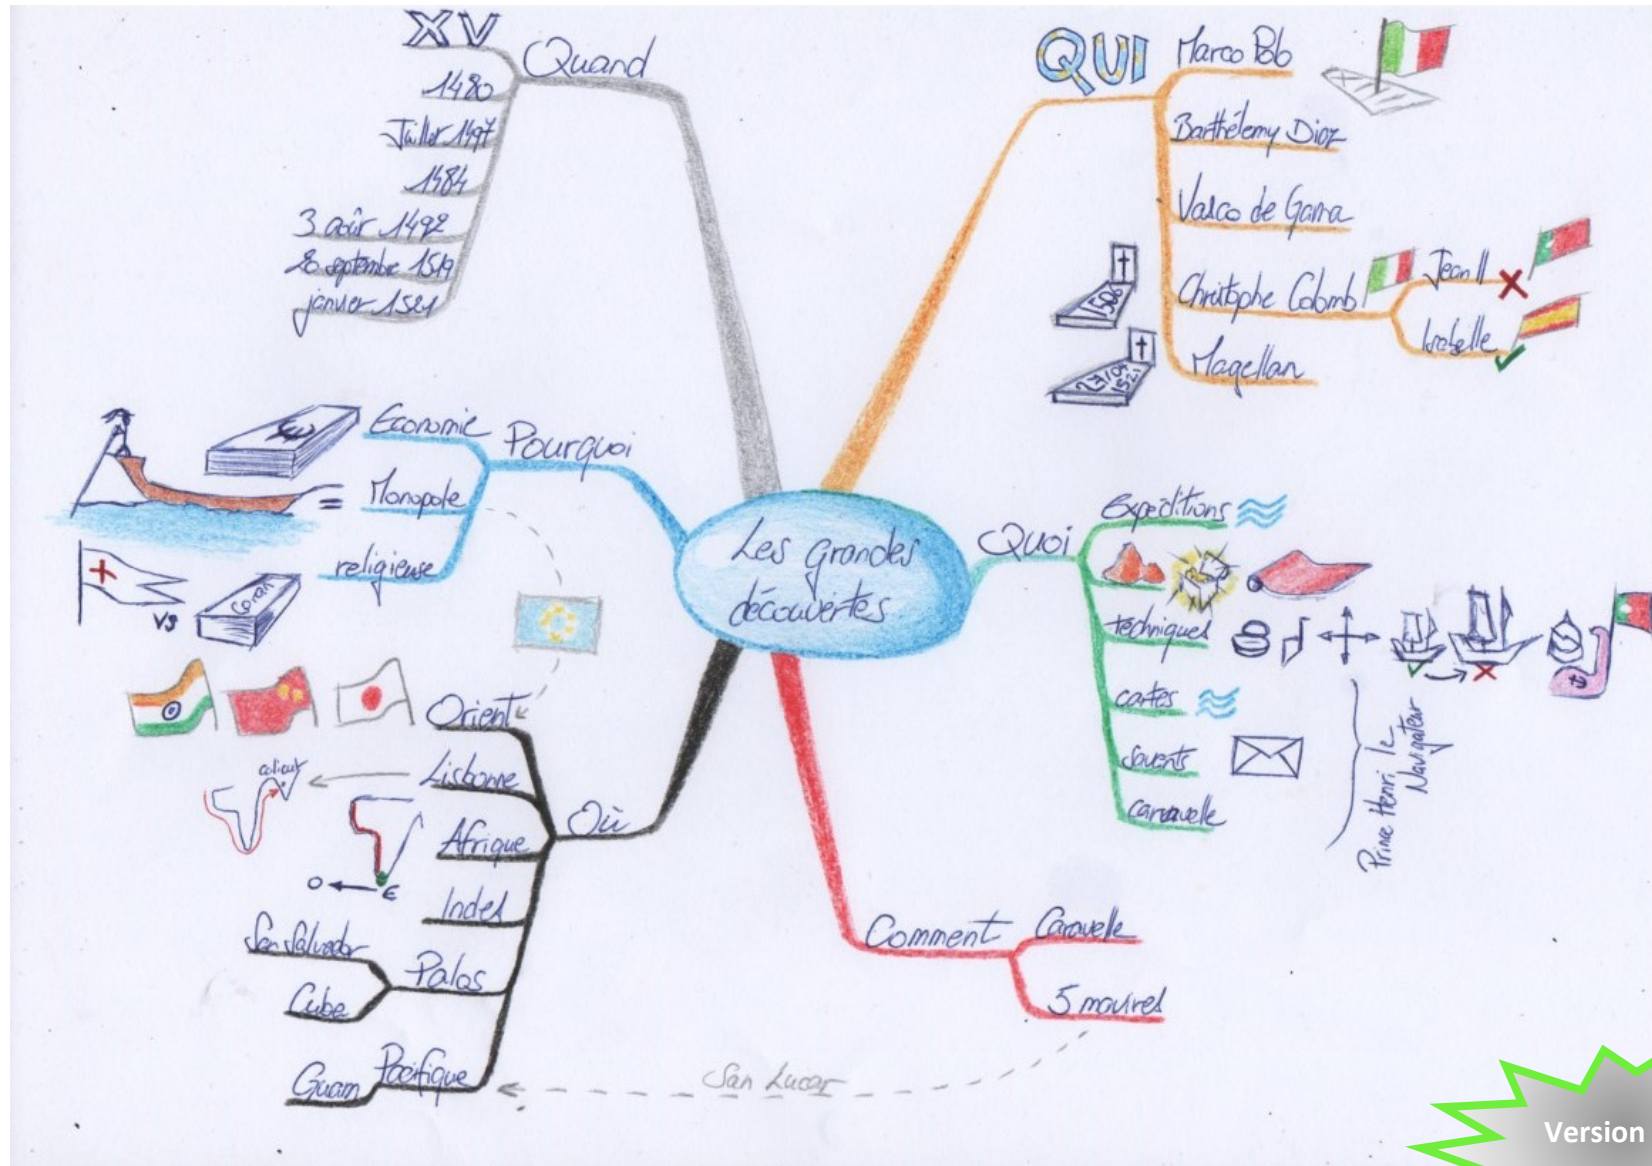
Les grandes découvertes

XV
Quand
1480
Juillet 1497
1484
3 août 1492
8 septembre 1519
janvier 1521

QUI
Marco Polo
Barthélemy Diaz
Vasco de Gama
Christophe Colomb
Jean II
Isabelle
Magellan
1506
27/04 1521

Pourquoi
Economie
Monopole
religieuse
vs
Coran

Quoi
Expéditions
techniques
cartes
savants
caravelle
Prince Henri le Navigateur

Où
Orient
Lisbonne
alizés
Afrique
O
E
Indes
Palos
San Salvador
Cuba
Pacifique
Guam
San Lucar

Comment
Caravelle
5 navires

Version